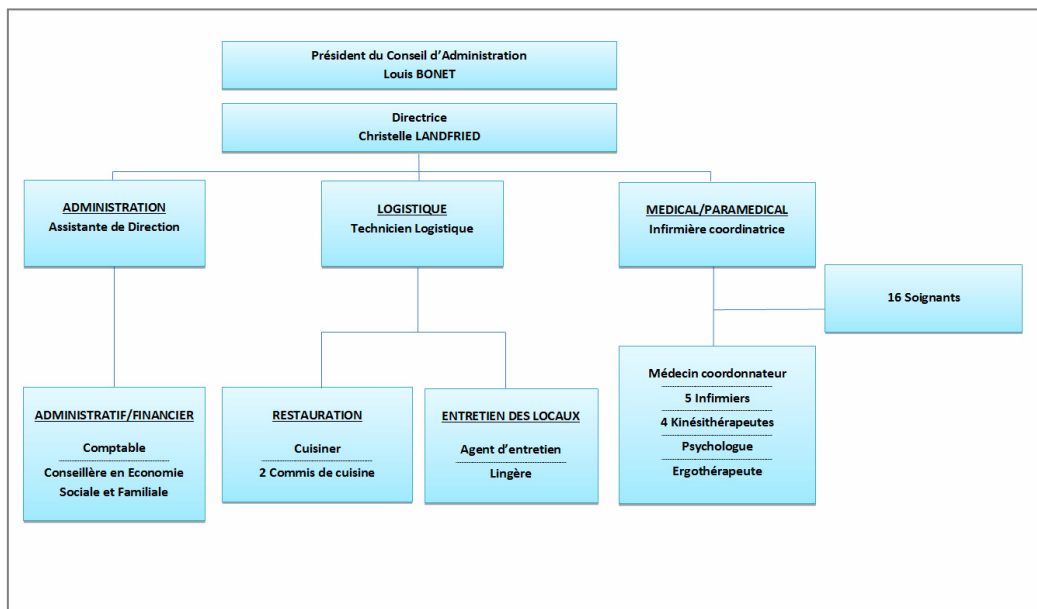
Président du Conseil d'Administration
Louis BONET

Directrice
Christelle LANDFRIED

ADMINISTRATION
Assistante de Direction

LOGISTIQUE
Technicien Logistique

MEDICAL/PARAMEDICAL
Infirmière coordinatrice

16 Soignants

ADMINISTRATIF/FINANCIER
Comptable
Conseillère en Economie Sociale et Familiale

RESTAURATION
Cuisiner
2 Commis de cuisine

ENTRETIEN DES LOCAUX
Agent d'entretien
Lingère

Médecin coordonnateur
5 Infirmiers
4 Kinésithérapeutes
Psychologue
Ergothérapeute